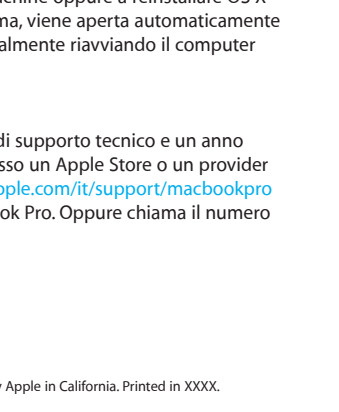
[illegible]chine oppure a reinstallare OS X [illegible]ma, viene aperta automaticamente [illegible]almente riavviando il computer

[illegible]di supporto tecnico e un anno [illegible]sso un Apple Store o un provider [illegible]ple.com/it/support/macbookpro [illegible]ok Pro. Oppure chiama il numero

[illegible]y Apple in California. Printed in XXXX.